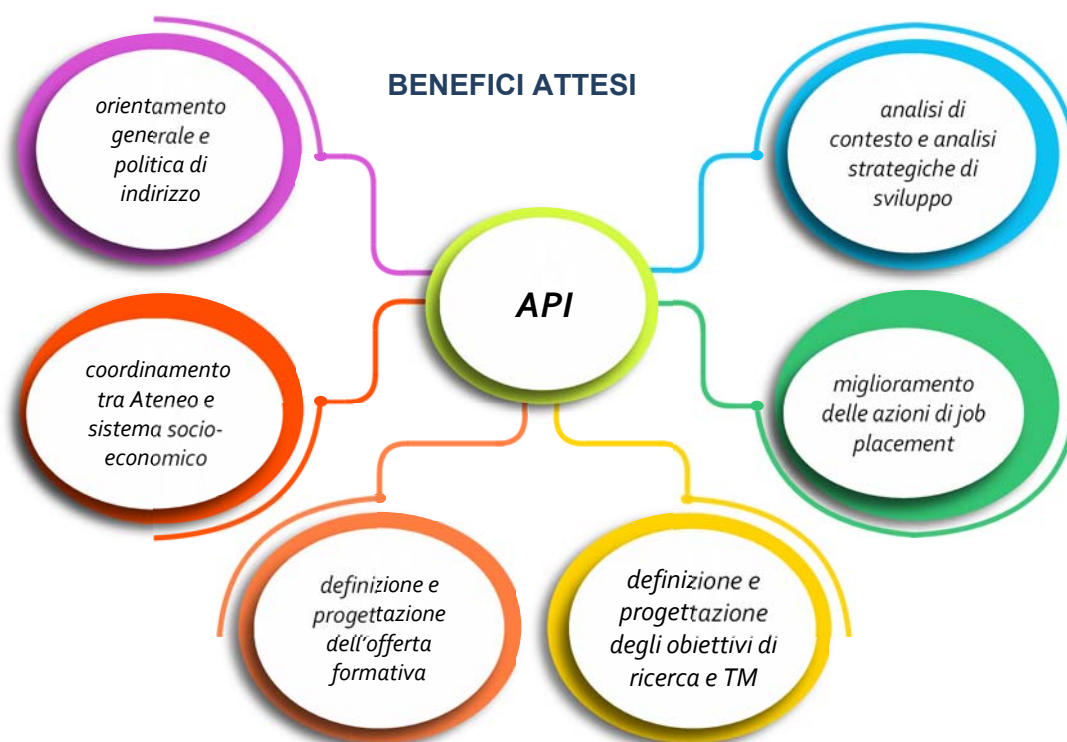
BENEFICI ATTESI

orientamento generale e politica di indirizzo

analisi di contesto e analisi strategiche di sviluppo

API

coordinamento tra Ateneo e sistema socio-economico

miglioramento delle azioni di job placement

definizione e progettazione dell'offerta formativa

definizione e progettazione degli obiettivi di ricerca e TM